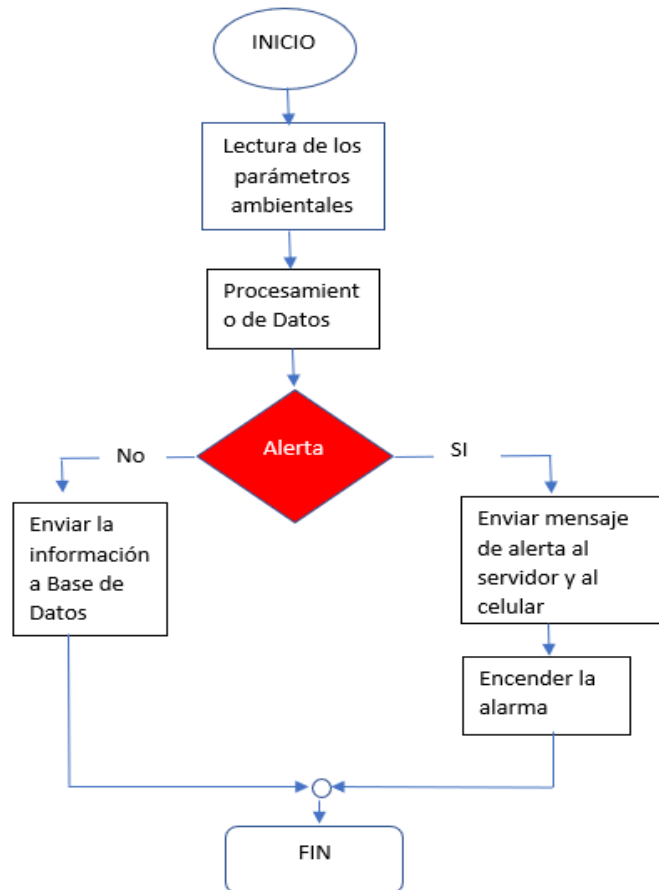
INICIO

Lectura de los parámetros ambientales

Procesamient o de Datos

Alerta

No

SI

Enviar la información a Base de Datos

Enviar mensaje de alerta al servidor y al celular

Encender la alarma

FIN